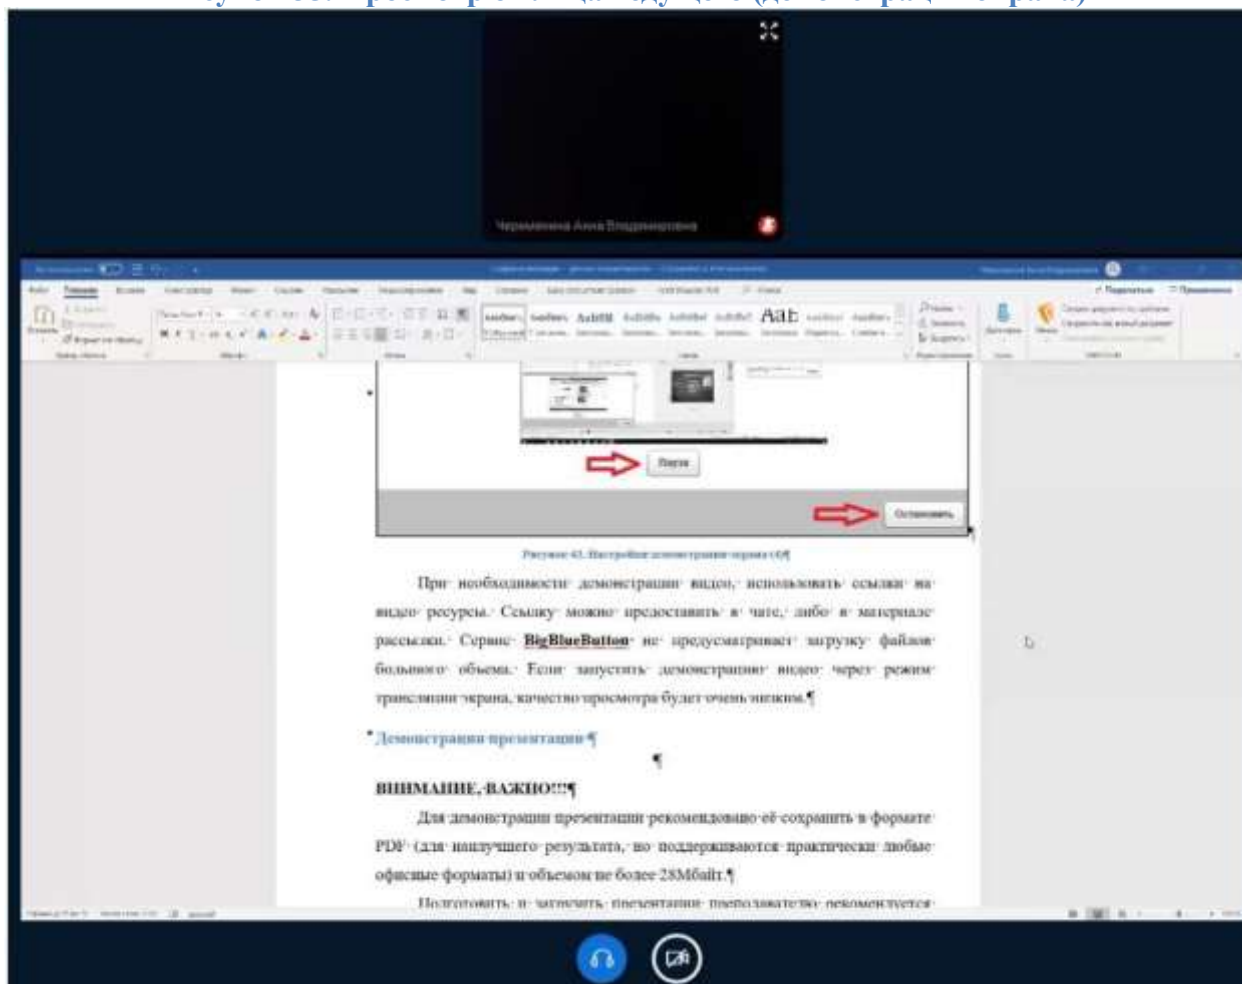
Черкашина Анна Владимировна

Пауза

Остановить

Рисунок 41. Настройки демонстрации экрана (4)¶

При необходимости демонстрации видео, использовать ссылки на видео ресурсы. Ссылку можно предоставить в чате, либо в материале рассылки. Сервис BigBlueButton не предусматривает загрузку файлов большого объема. Если запустить демонстрацию видео через режим трансляции экрана, качество просмотра будет очень низким.¶

Демонстрация презентации¶

¶

ВНИМАНИЕ, ВАЖНО!!!¶

Для демонстрации презентации рекомендовано её сохранить в формате PDF (для наилучшего результата, но поддерживаются практически любые офисные форматы) и объемом не более 28Мбайт.¶

Подготовить и загрузить презентации преподавателю рекомендуется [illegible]